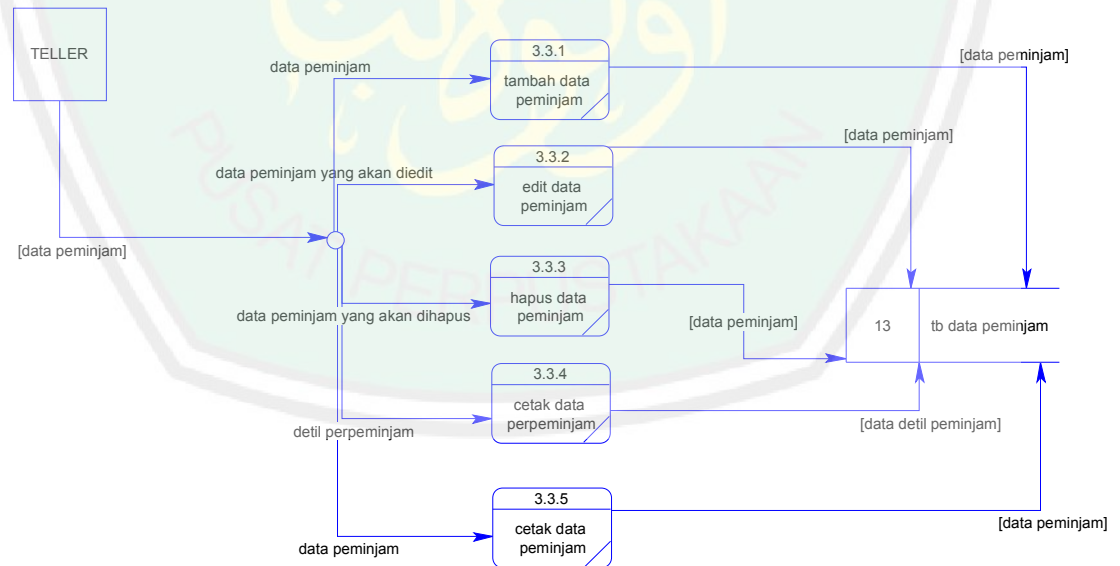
TELLER

data peminjam

3.3.1
tambah data peminjam

[data peminjam]

[data peminjam]

3.3.2
edit data peminjam

data peminjam yang akan diedit

[data peminjam]

3.3.3
hapus data peminjam

data peminjam yang akan dihapus

[data peminjam]

13 | tb data peminjam

3.3.4
cetak data perpeminjam

detil perpeminjam

[data detil peminjam]

3.3.5
cetak data peminjam

data peminjam

[data peminjam]